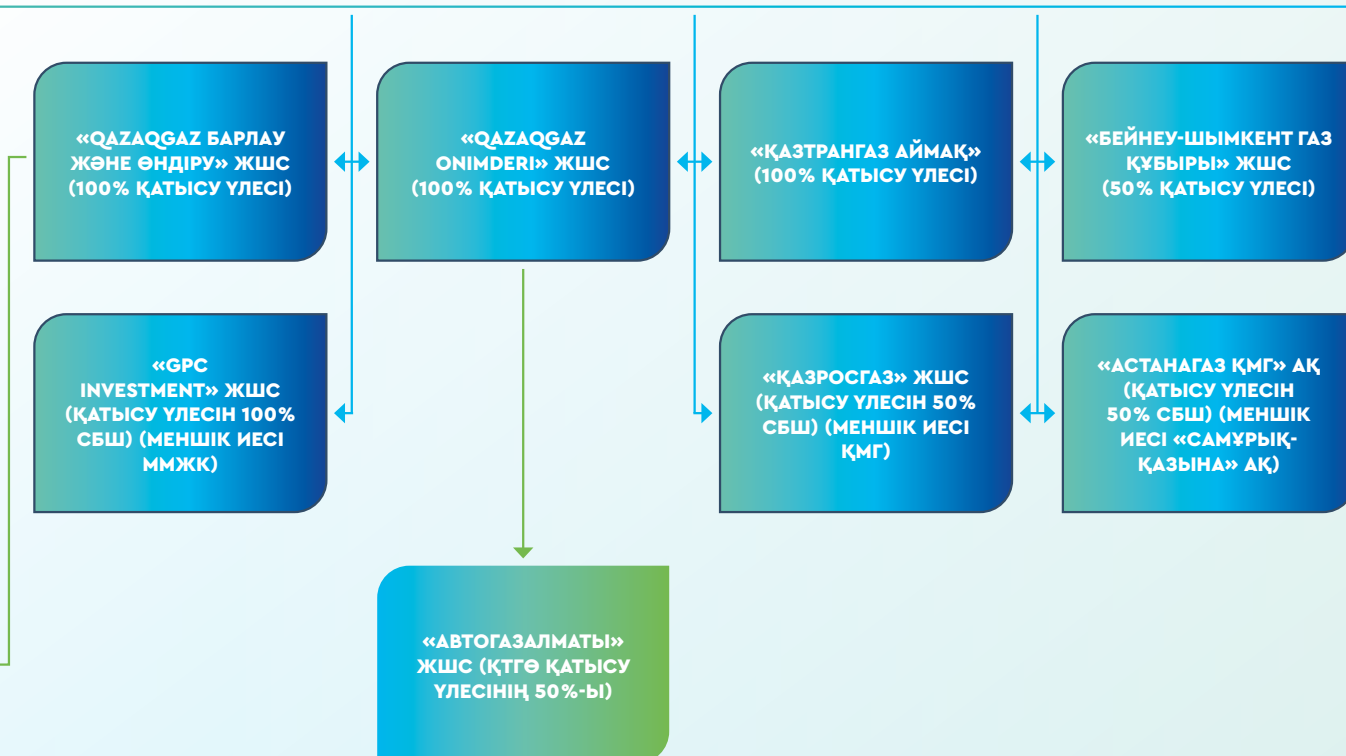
«QAZAQGAZ БАРЛАУ ЖӘНЕ ӨНДІРУ» ЖШС (100% ҚАТЫСУ ҮЛЕСІ)

«QAZAQGAZ ONIMDERI» ЖШС (100% ҚАТЫСУ ҮЛЕСІ)

«ҚАЗТРАНГАЗ АЙМАҚ» (100% ҚАТЫСУ ҮЛЕСІ)

«БЕЙНЕУ-ШЫМКЕНТ ГАЗ ҚҰБЫРЫ» ЖШС (50% ҚАТЫСУ ҮЛЕСІ)

«GPC INVESTMENT» ЖШС (ҚАТЫСУ ҮЛЕСІН 100% СБШ) (МЕНШІК ИЕСІ ММЖК)

«ҚАЗРОСГАЗ» ЖШС (ҚАТЫСУ ҮЛЕСІН 50% СБШ) (МЕНШІК ИЕСІ ҚМГ)

«АСТАНАГАЗ ҚМГ» АҚ (ҚАТЫСУ ҮЛЕСІН 50% СБШ) (МЕНШІК ИЕСІ «САМҰРЫҚ-ҚАЗЫНА» АҚ)

«АВТОГАЗАЛМАТЫ» ЖШС (ҚТГӨ ҚАТЫСУ ҮЛЕСІНІҢ 50%-Ы)